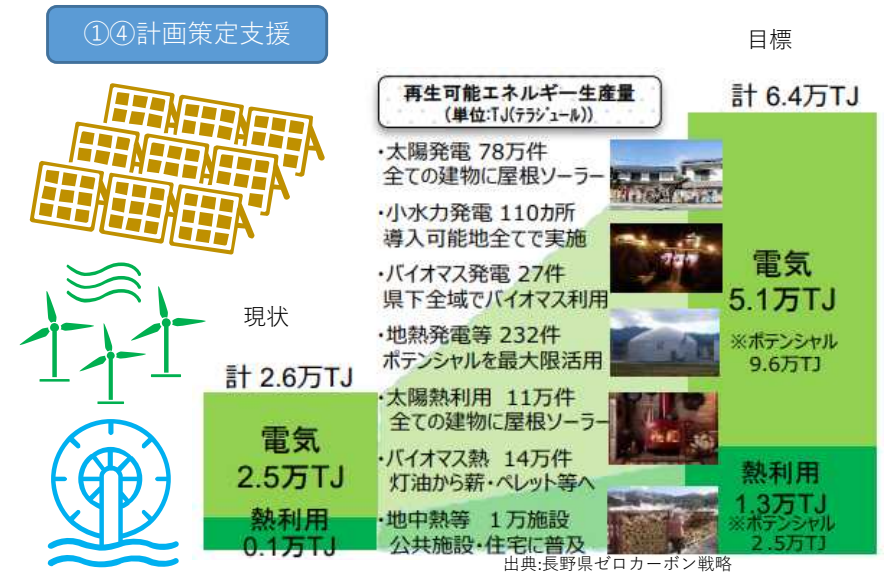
①④計画策定支援

目標

再生可能エネルギー生産量
（単位:TJ（テラジュール））

計 6.4万TJ

・太陽発電 78万件
全ての建物に屋根ソーラー

・小水力発電 110カ所
導入可能地全てで実施

・バイオマス発電 27件
県下全域でバイオマス利用

・地熱発電等 232件
ポテンシャルを最大限活用

・太陽熱利用 11万件
全ての建物に屋根ソーラー

・バイオマス熱 14万件
灯油から薪・ペレット等へ

・地中熱等 1万施設
公共施設・住宅に普及

電気
5.1万TJ
※ポテンシャル
9.6万TJ

熱利用
1.3万TJ
※ポテンシャル
2.5万TJ

現状

計 2.6万TJ

電気
2.5万TJ

熱利用
0.1万TJ

出典:長野県ゼロカーボン戦略